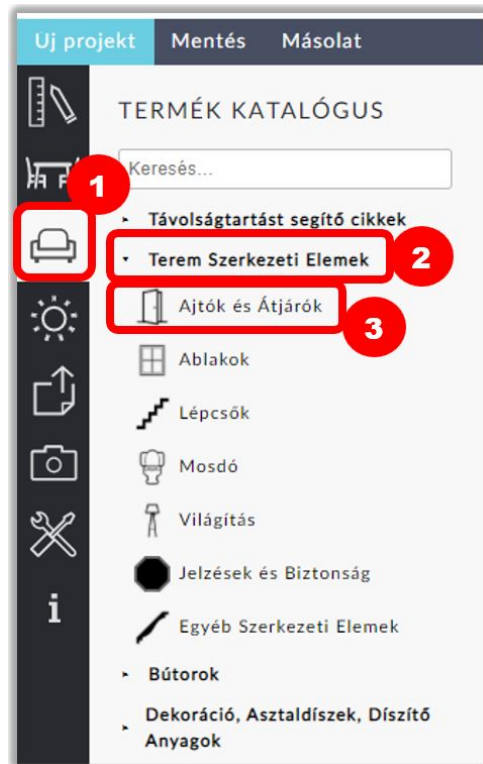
Uj projekt Mentés Másolat

TERMÉK KATALÓGUS

Keresés...

1

Távolságtartást segítő cikkek

Terem Szerkezeti Elemek

2

Ajtók és Átjárók

3

Ablakok

Lépcsők

Mosdó

Világítás

Jelzések és Biztonság

Egyéb Szerkezeti Elemek

Bútorok

Dekoráció, Asztaldíszek, Díszítő Anyagok

i